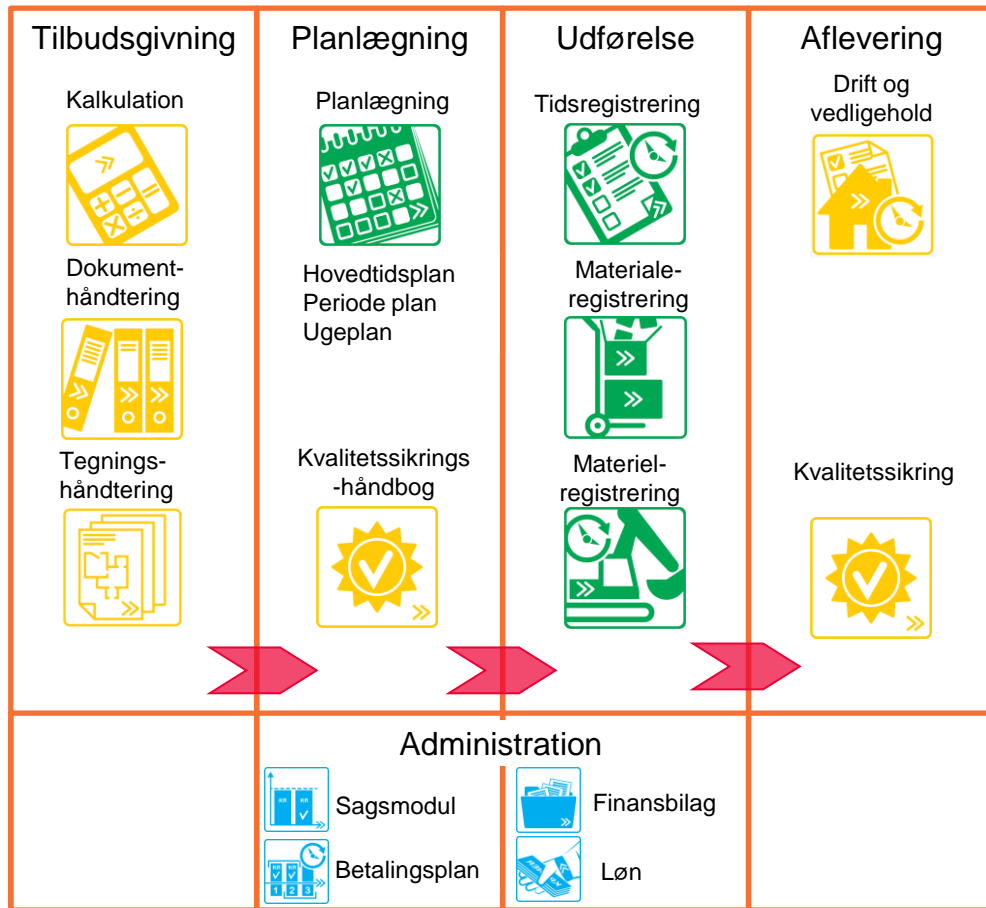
Tilbudsgivning

Kalkulation

Dokumenthåndtering

Tegningshåndtering

Planlægning

Planlægning

Hovedtidsplan
Periode plan
Ugeplan

Kvalitetssikrings-håndbog

Udførelse

Tidsregistrering

Materialeregistrering

Materielregistrering

Aflevering

Drift og vedligehold

Kvalitetssikring

Administration

Sagsmodul

Betalingsplan

Finansbilag

Løn